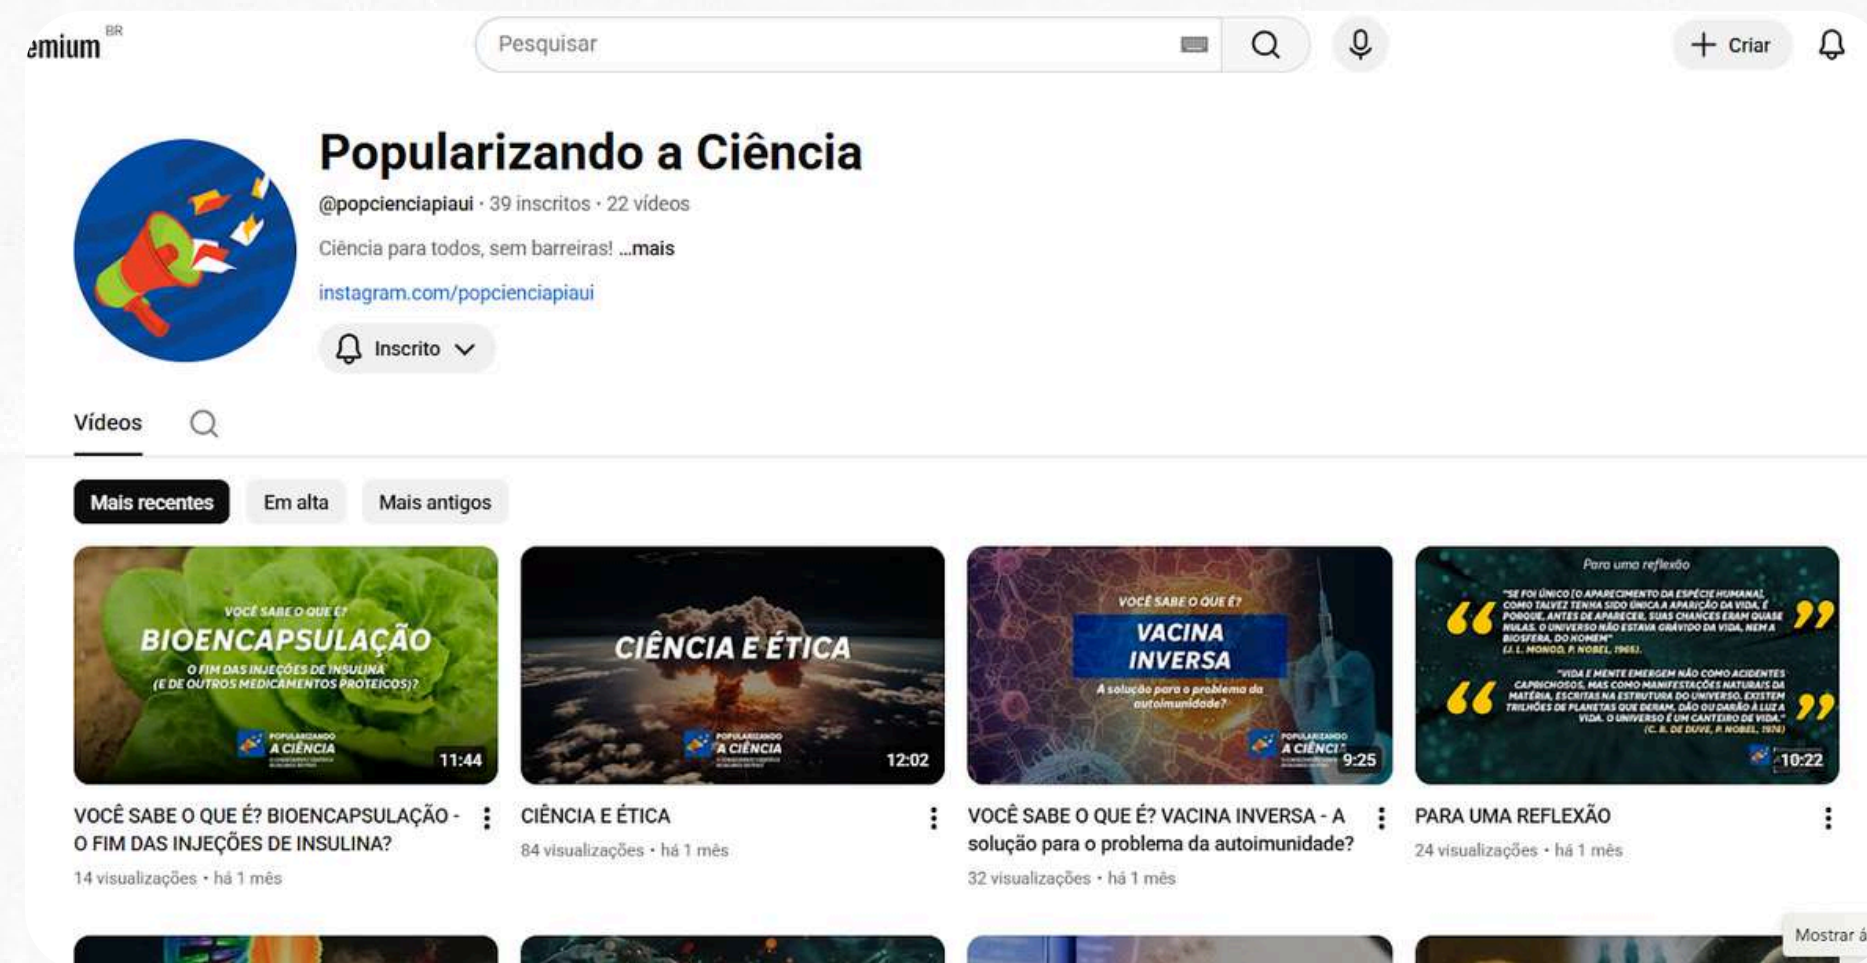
emium BR

Pesquisar

Criar

Popularizando a Ciência

@popcienciapiaui · 39 inscritos · 22 vídeos

Ciência para todos, sem barreiras! ...mais

instagram.com/popcienciapiaui

Inscrito

Vídeos

Mais recentes | Em alta | Mais antigos

VOCÊ SABE O QUE É? BIOENCAPSULAÇÃO O FIM DAS INJEÇÕES DE INSULINA (E DE OUTROS MEDICAMENTOS PROTEICOS)? POPULARIZANDO A CIÊNCIA 11:44

VOCÊ SABE O QUE É? BIOENCAPSULAÇÃO - O FIM DAS INJEÇÕES DE INSULINA?
14 visualizações · há 1 mês

CIÊNCIA E ÉTICA POPULARIZANDO A CIÊNCIA 12:02

CIÊNCIA E ÉTICA
84 visualizações · há 1 mês

VOCÊ SABE O QUE É? VACINA INVERSA A solução para o problema da autoimunidade? POPULARIZANDO A CIÊNCI 9:25

VOCÊ SABE O QUE É? VACINA INVERSA - A solução para o problema da autoimunidade?
32 visualizações · há 1 mês

Para uma reflexão
"SE FOI ÚNICO [O APARECIMENTO DA ESPÉCIE HUMANA], COMO TALVEZ TENHA SIDO ÚNICA A APARIÇÃO DA VIDA, É PORQUE, ANTES DE APARECER, SUAS CHANCES ERAM QUASE NULAS. O UNIVERSO NÃO ESTAVA GRÁVIDO DA VIDA, NEM A BIOSFERA, DO HOMEM" (J. L. MONOD, P. NOBEL, 1965).
"VIDA E MENTE EMERGEM NÃO COMO ACIDENTES CAPRICHOSOS, MAS COMO MANIFESTAÇÕES NATURAIS DA MATÉRIA, ESCRITAS NA ESTRUTURA DO UNIVERSO. EXISTEM TRILHÕES DE PLANETAS QUE DERAM, DÃO OU DARÃO À LUZ A VIDA. O UNIVERSO É UM CANTEIRO DE VIDA." (C. B. DE DUVE, P. NOBEL, 1974) 10:22

PARA UMA REFLEXÃO
24 visualizações · há 1 mês

Mostrar á